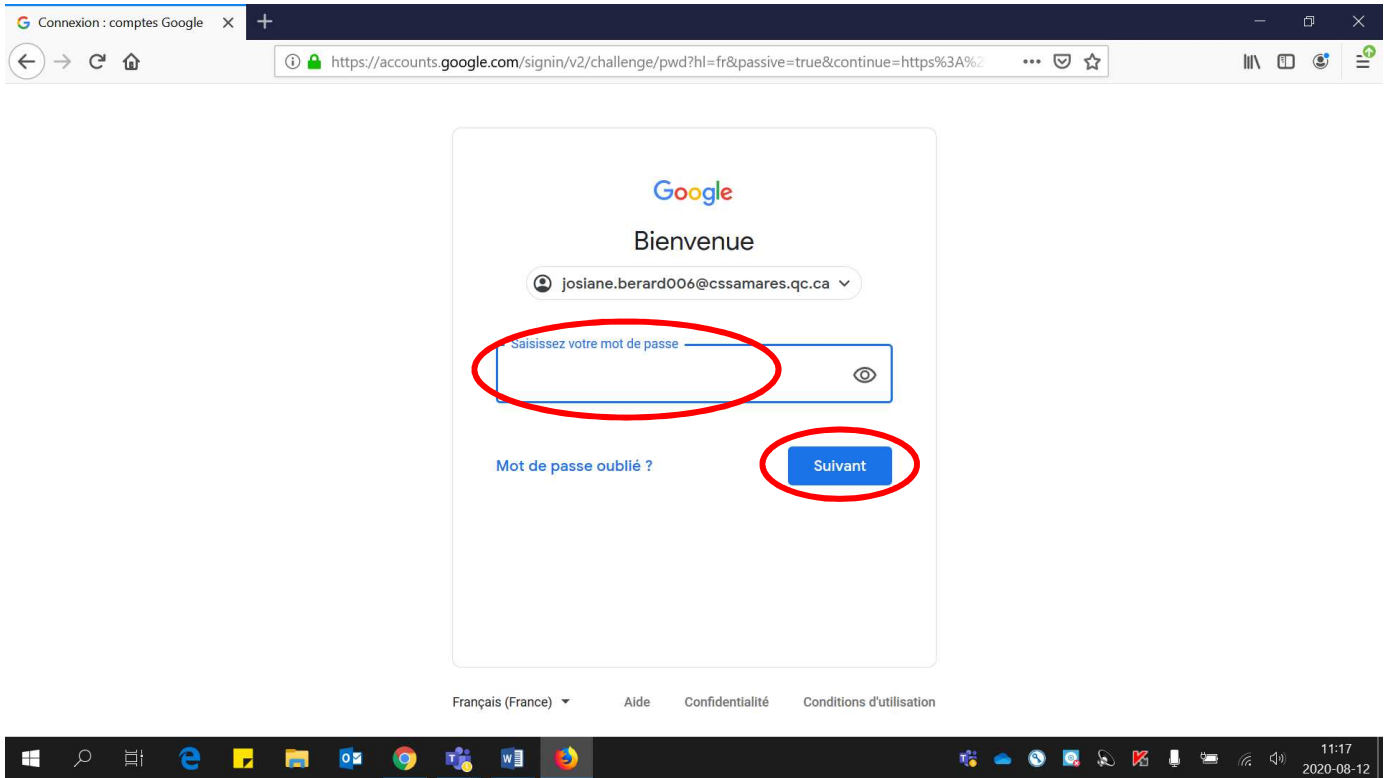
Connexion : comptes Google

https://accounts.google.com/signin/v2/challenge/pwd?hl=fr&passive=true&continue=https%3A%2

Google

Bienvenue

josiane.berard006@cssamares.qc.ca

Saisissez votre mot de passe

Mot de passe oublié ?

Suivant

Français (France)

Aide

Confidentialité

Conditions d'utilisation

11:17
2020-08-12